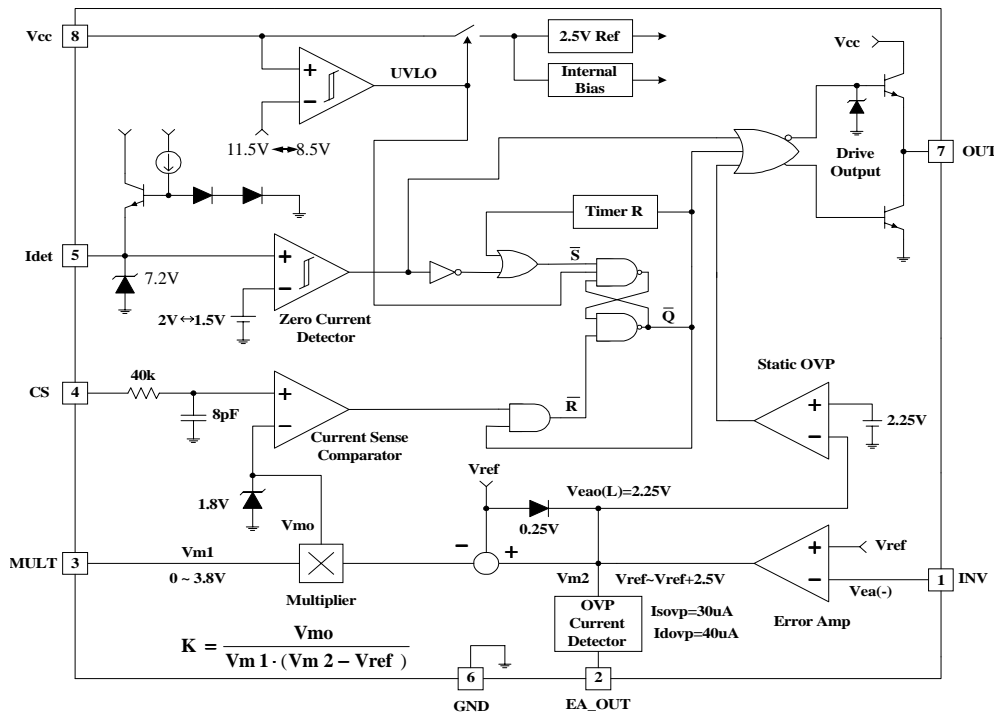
Vcc 8
UVLO
2.5V Ref
Internal Bias
Vcc
11.5V 8.5V
Drive Output
7 OUT
Timer R
Idet 5
7.2V
$\overline{S}$
$\overline{Q}$
2V↔1.5V
Zero Current Detector
Static OVP
CS 4
40k
8pF
Current Sense Comparator
$\overline{R}$
2.25V
Vref
1.8V
Vmo
Veao(L)=2.25V
0.25V
MULT 3
Vm1
0 ~ 3.8V
Multiplier
Vm2
Vref~Vref+2.5V
Vref
Vea(-)
1 INV
OVP Current Detector
Isovp=30uA
Idovp=40uA
Error Amp
$K = \frac{Vmo}{Vm1 \cdot (Vm2 - Vref)}$
6 GND
2 EA_OUT